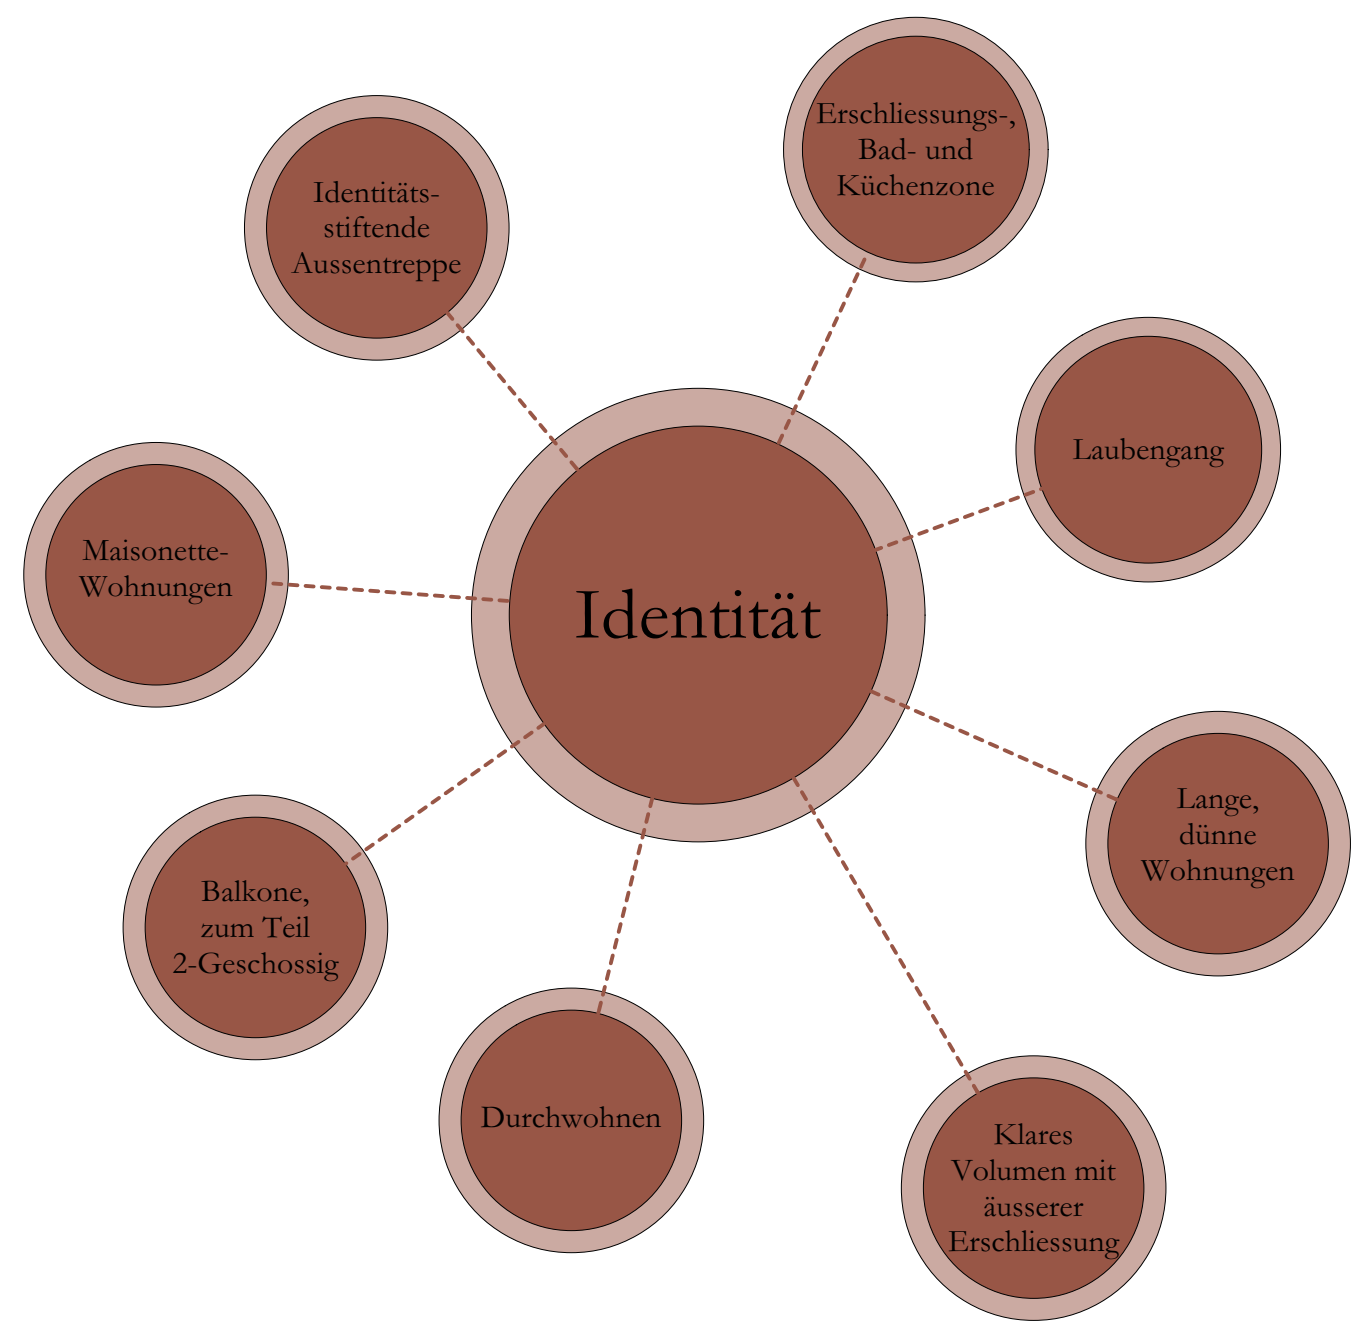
Identität

Identitätsstiftende Aussentreppe

Erschliessungs-, Bad- und Küchenzone

Laubengang

Maisonette-Wohnungen

Lange, dünne Wohnungen

Balkone, zum Teil 2-Geschossig

Durchwohnen

Klares Volumen mit äusserer Erschliessung